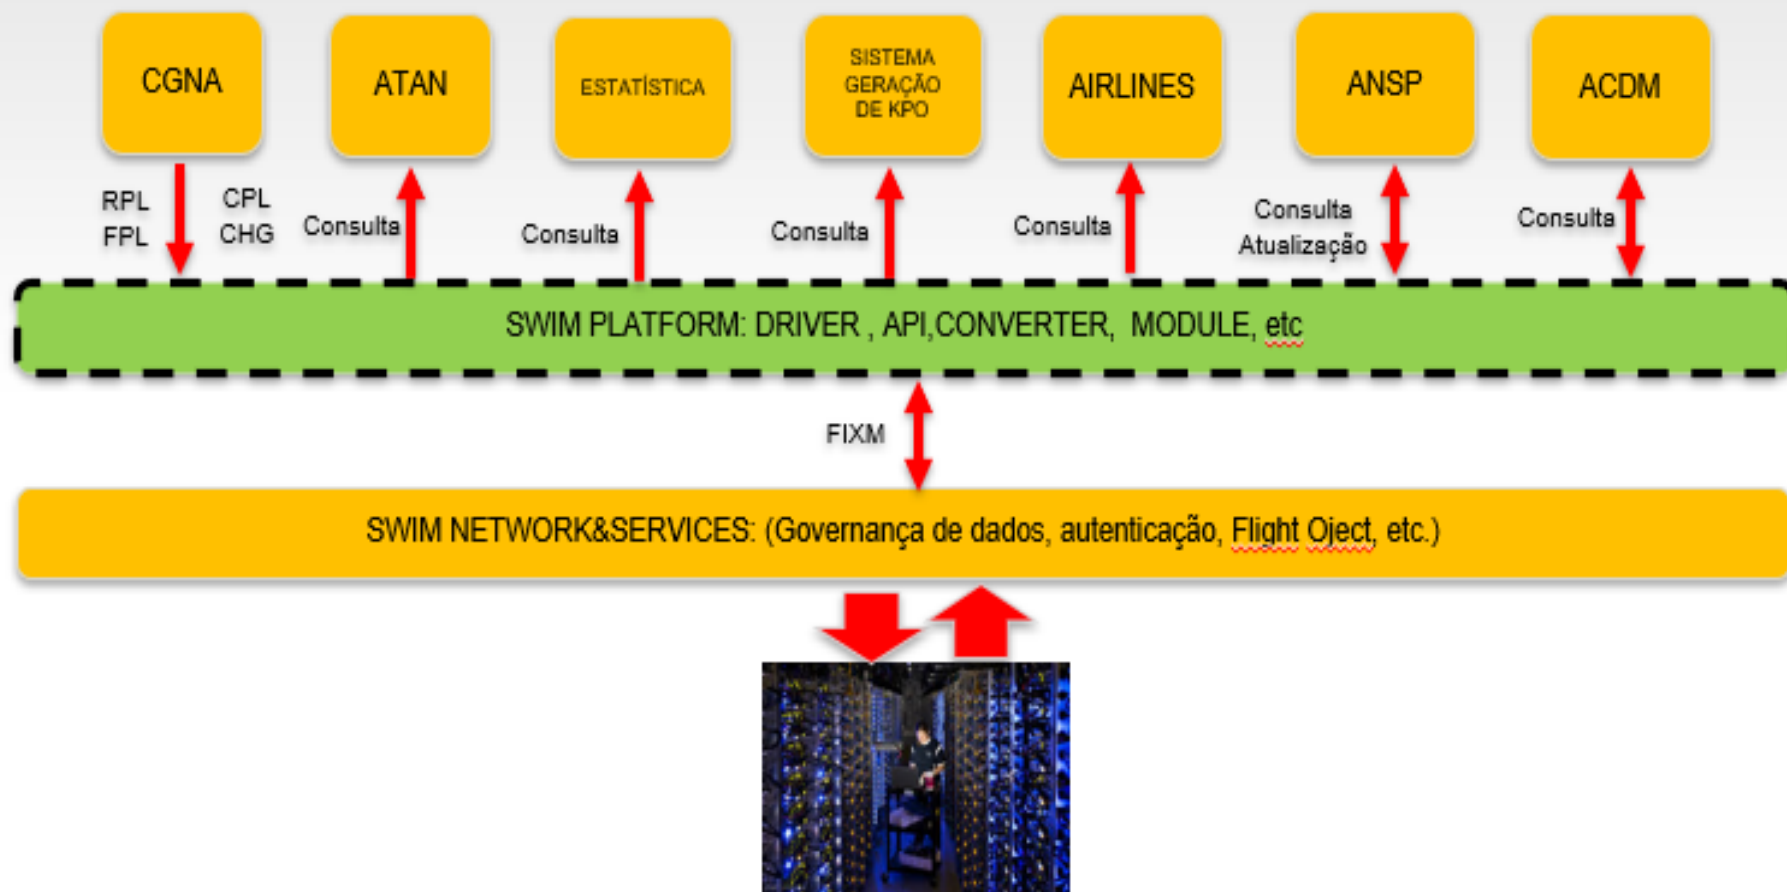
CGNA

ATAN

ESTATÍSTICA

SISTEMA GERAÇÃO DE KPO

AIRLINES

ANSP

ACDM

RPL
FPL

CPL
CHG

Consulta

Consulta

Consulta

Consulta

Consulta
Atualização

Consulta

SWIM PLATFORM: DRIVER , API,CONVERTER, MODULE, etc

FIXM

SWIM NETWORK&SERVICES: (Governança de dados, autenticação, Flight Oject, etc.)